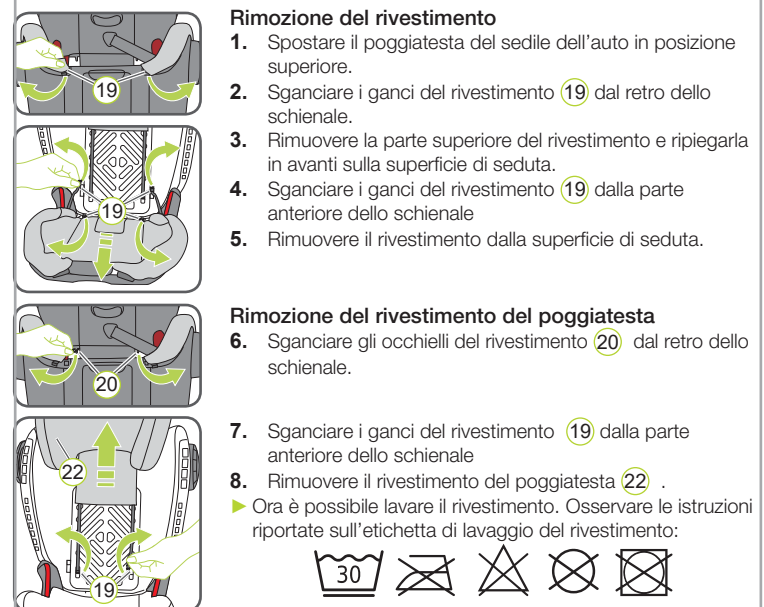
19

19

20

22

19

Rimozione del rivestimento
1. Spostare il poggiatesta del sedile dell'auto in posizione superiore.
2. Sganciare i ganci del rivestimento (19) dal retro dello schienale.
3. Rimuovere la parte superiore del rivestimento e ripiegarla in avanti sulla superficie di seduta.
4. Sganciare i ganci del rivestimento (19) dalla parte anteriore dello schienale
5. Rimuovere il rivestimento dalla superficie di seduta.

Rimozione del rivestimento del poggiatesta
6. Sganciare gli occhielli del rivestimento (20) dal retro dello schienale.

7. Sganciare i ganci del rivestimento (19) dalla parte anteriore dello schienale
8. Rimuovere il rivestimento del poggiatesta (22) .
► Ora è possibile lavare il rivestimento. Osservare le istruzioni riportate sull'etichetta di lavaggio del rivestimento:

30